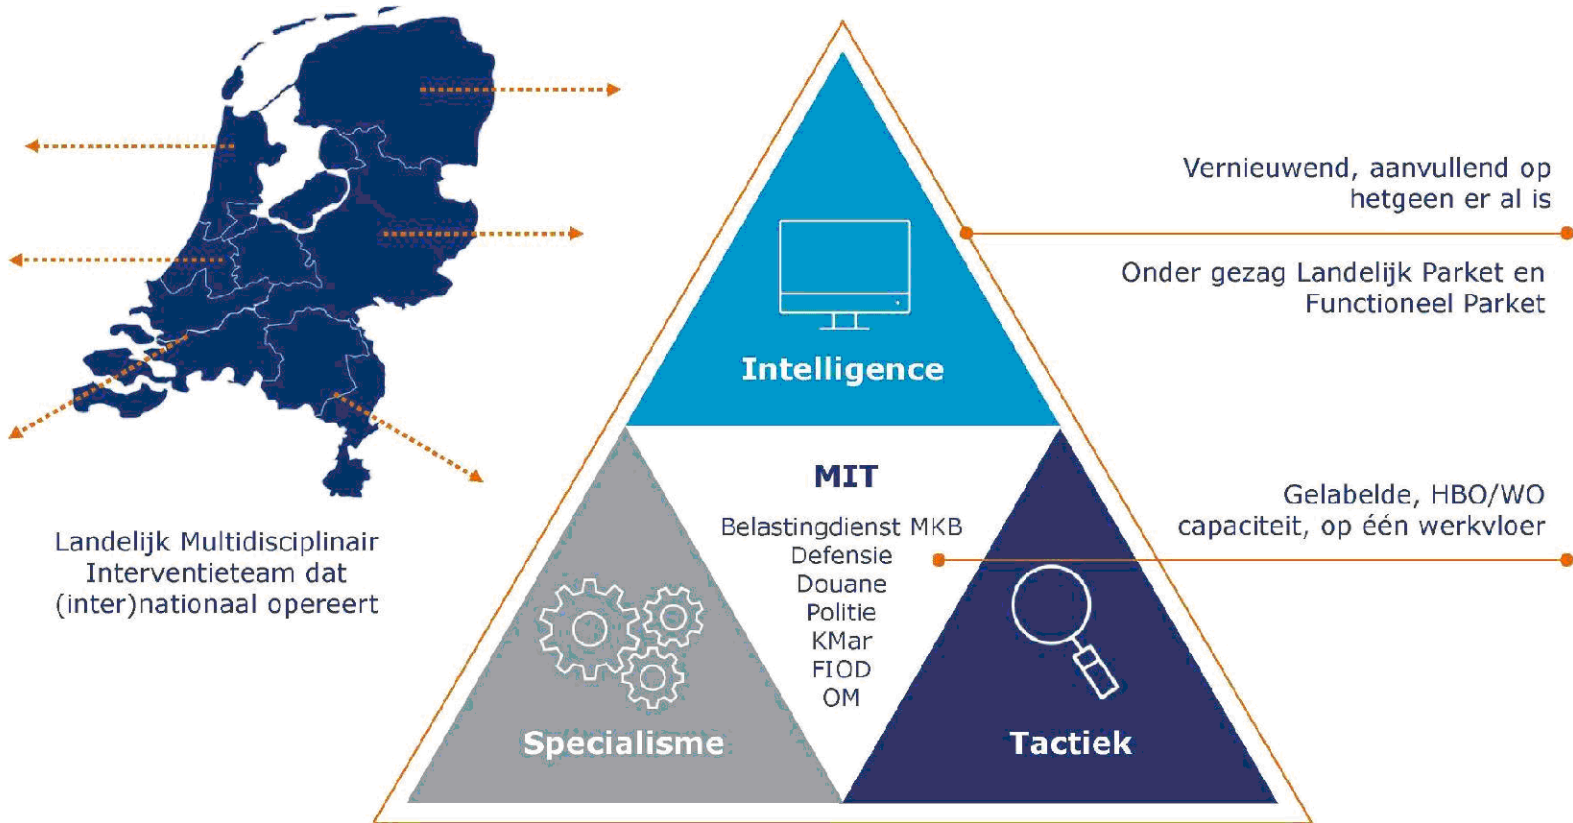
Vernieuwend, aanvullend op hetgeen er al is

Onder gezag Landelijk Parket en Functioneel Parket

Intelligence

MIT

Belastingdienst MKB
Defensie
Douane
Politie
KMar
FIOD
OM

Gelabelde, HBO/WO capaciteit, op één werkvloer

Landelijk Multidisciplinair Interventieteam dat (inter)nationaal opereert

Specialisme

Tactiek